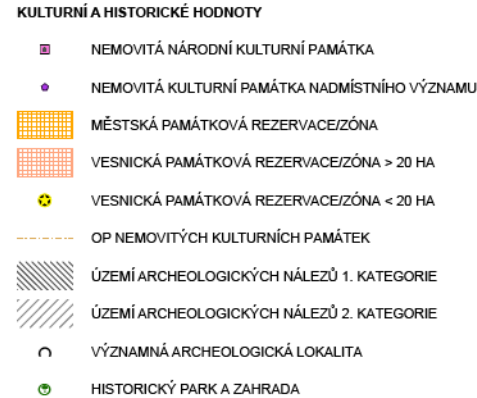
KULTURNÍ A HISTORICKÉ HODNOTY

NEMOVITÁ NÁRODNÍ KULTURNÍ PAMÁTKA

NEMOVITÁ KULTURNÍ PAMÁTKA NADMÍSTNÍHO VÝZNAMU

MĚSTSKÁ PAMÁTKOVÁ REZERVACE/ZÓNA

VESNICKÁ PAMÁTKOVÁ REZERVACE/ZÓNA > 20 HA

VESNICKÁ PAMÁTKOVÁ REZERVACE/ZÓNA < 20 HA

OP NEMOVITÝCH KULTURNÍCH PAMÁTEK

ÚZEMÍ ARCHEOLOGICKÝCH NÁLEZŮ 1. KATEGORIE

ÚZEMÍ ARCHEOLOGICKÝCH NÁLEZŮ 2. KATEGORIE

VÝZNAMNÁ ARCHEOLOGICKÁ LOKALITA

HISTORICKÝ PARK A ZAHRADA